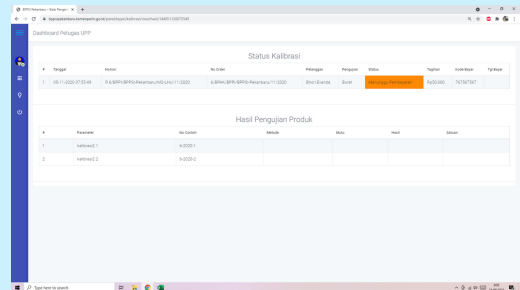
BPPDI Pekanbaru – Balai Pengujian ×

Dashboard Petugas UPP

Status Kalibrasi

| # | Tanggal | Nomor | No Order | Pelanggan | Pengujian | Status | Tagihan | Kode Bayar | Tgl Bayar |
|---|---|---|---|---|---|---|---|---|---|
| 1 | 05-11-2020 07:53:44 | P-6/BPPI/BPPDI-Pekanbaru/HID-LHU/11/2020 | 6-BPPI/BPPDI-Pekanbaru/11/2020 | Emon Evanda | Buret | Menunggu Pembayaran | Rp20.000 | 767567567 | |

Hasil Pengujian Produk

| # | Parameter | No Contoh | Metode | Mutu | Hasil | Satuan |
|---|---|---|---|---|---|---|
| 1 | kalibrasi2.1 | 6-2020-1 | | | | |
| 2 | kalibrasi2.2 | 3-2020-2 | | | | |

Type here to search